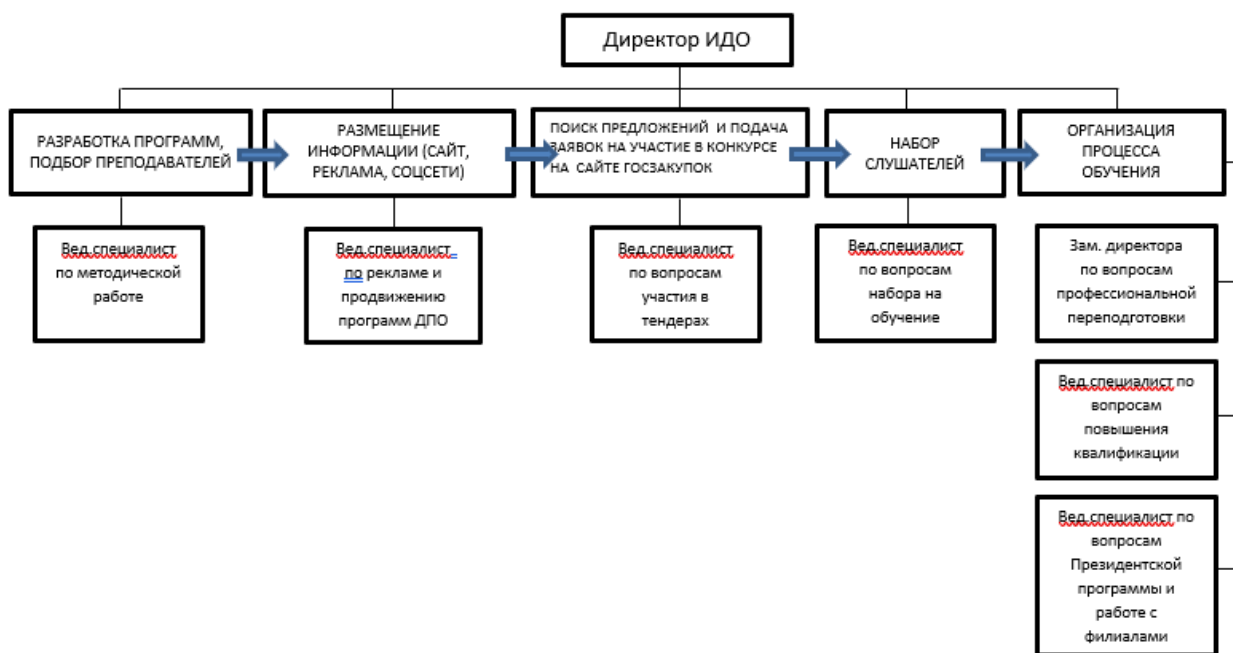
Директор ИДО

РАЗРАБОТКА ПРОГРАММ, ПОДБОР ПРЕПОДАВАТЕЛЕЙ

РАЗМЕЩЕНИЕ ИНФОРМАЦИИ (САЙТ, РЕКЛАМА, СОЦСЕТИ)

ПОИСК ПРЕДЛОЖЕНИЙ И ПОДАЧА ЗАЯВОК НА УЧАСТИЕ В КОНКУРСЕ НА САЙТЕ ГОСЗАКУПОК

НАБОР СЛУШАТЕЛЕЙ

ОРГАНИЗАЦИЯ ПРОЦЕССА ОБУЧЕНИЯ

Вед.специалист по методической работе

Вед.специалист по рекламе и продвижению программ ДПО

Вед.специалист по вопросам участия в тендерах

Вед.специалист по вопросам набора на обучение

Зам. директора по вопросам профессиональной переподготовки

Вед.специалист по вопросам повышения квалификации

Вед.специалист по вопросам Президентской программы и работе с филиалами